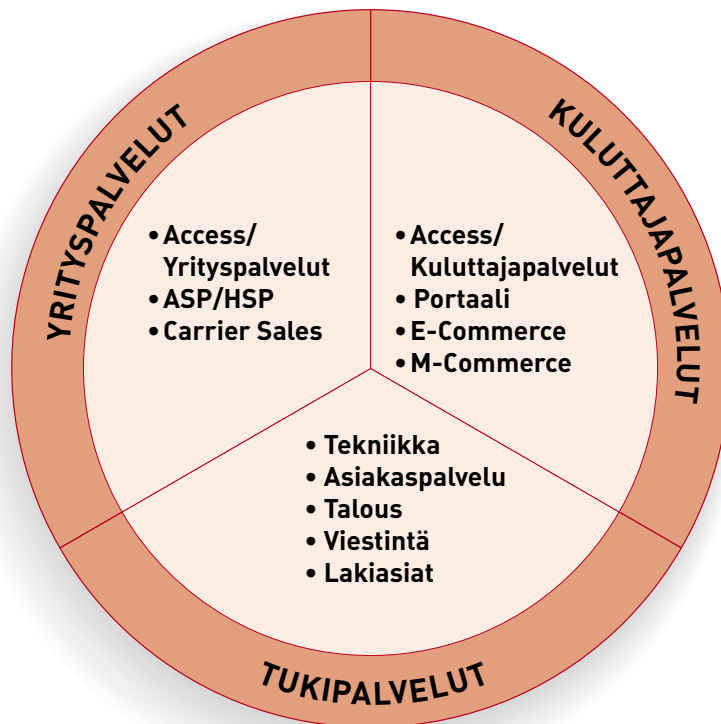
YRITYSPALVELUT

• Access/ Yrityspalvelut
• ASP/HSP
• Carrier Sales

KULUTTAJAPALVELUT

• Access/ Kuluttajapalvelut
• Portaali
• E-Commerce
• M-Commerce

• Tekniikka
• Asiakaspalvelu
• Talous
• Viestintä
• Lakiasiat

TUKIPALVELUT